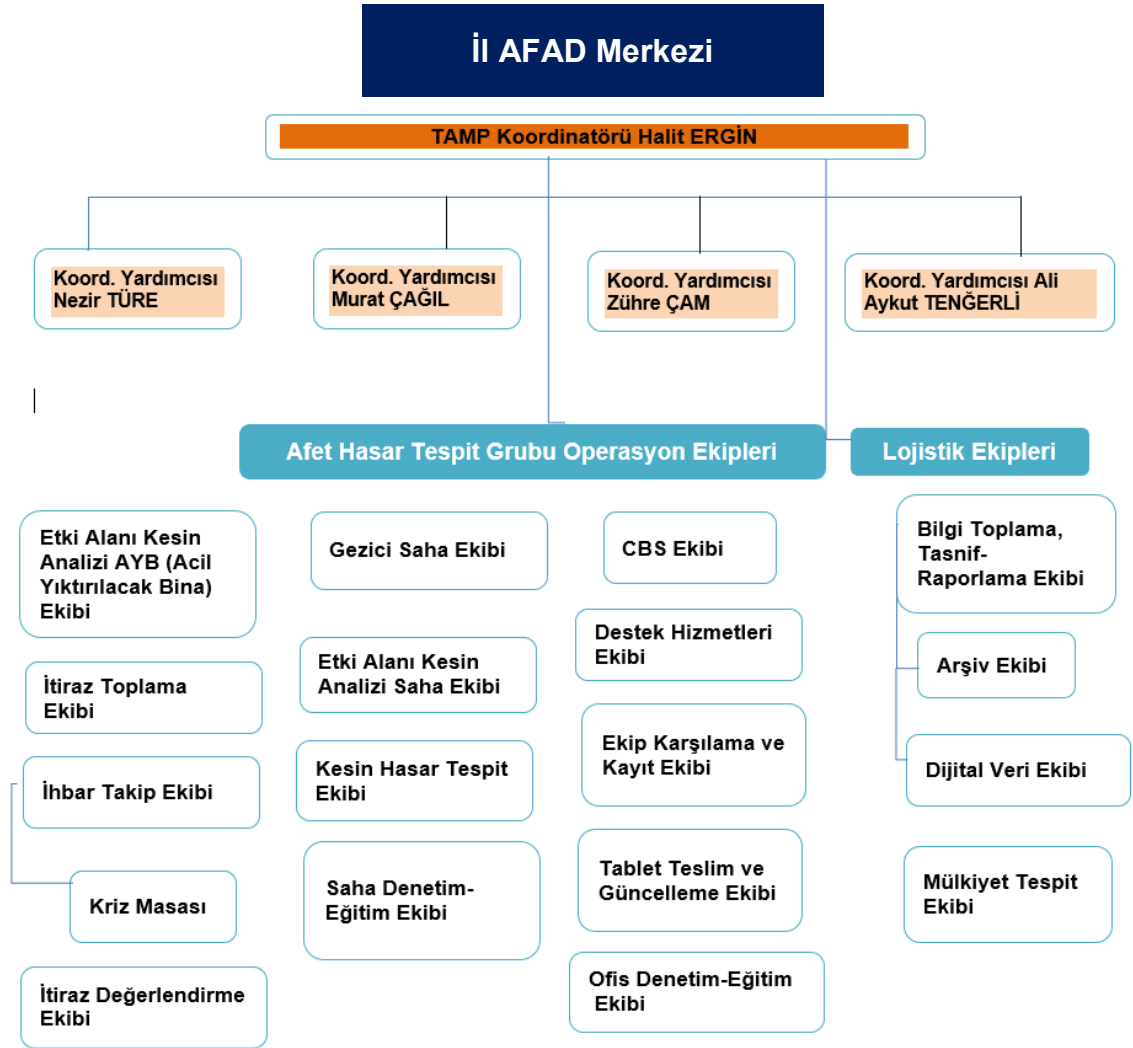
İl AFAD Merkezi

TAMP Koordinatörü Halit ERGİN

Koord. Yardımcısı Nezir TÜRE

Koord. Yardımcısı Murat ÇAĞIL

Koord. Yardımcısı Zühre ÇAM

Koord. Yardımcısı Ali Aykut TENĞERLİ

Afet Hasar Tespit Grubu Operasyon Ekipleri

Lojistik Ekipleri

Etki Alanı Kesin Analizi AYB (Acil Yıktırılacak Bina) Ekibi

İtiraz Toplama Ekibi

İhbar Takip Ekibi

Kriz Masası

İtiraz Değerlendirme Ekibi

Gezici Saha Ekibi

Etki Alanı Kesin Analizi Saha Ekibi

Kesin Hasar Tespit Ekibi

Saha Denetim-Eğitim Ekibi

CBS Ekibi

Destek Hizmetleri Ekibi

Ekip Karşılama ve Kayıt Ekibi

Tablet Teslim ve Güncelleme Ekibi

Ofis Denetim-Eğitim Ekibi

Bilgi Toplama, Tasnif-Raporlama Ekibi

Arşiv Ekibi

Dijital Veri Ekibi

Mülkiyet Tespit Ekibi